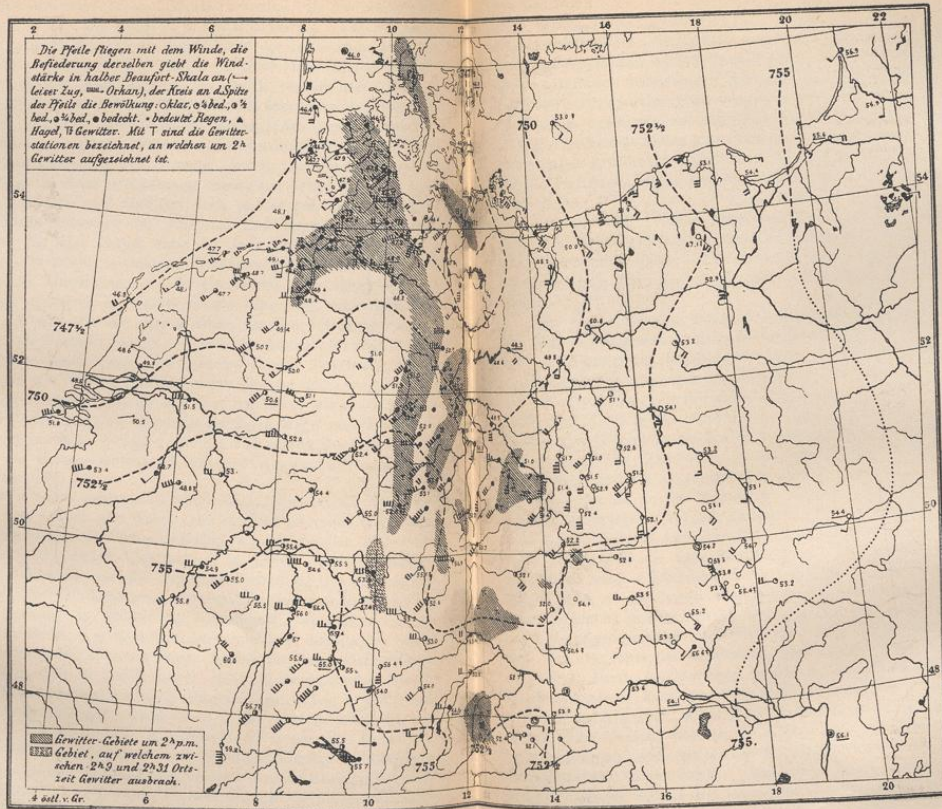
Die Pfeile fliegen mit dem Winde, die Befiederung derselben giebt die Windstärke in halber Beaufort-Skala an (⟶ leiser Zug, ⟶ Orkan), der Kreis an d. Spitze des Pfeils die Bewölkung: ○ klar, ◔ ¼ bed., ◑ ½ bed., ◕ ¾ bed., ● bedeckt. • bedeutet Regen, ▲ Hagel, T Gewitter. Mit T sind die Gewitterstationen bezeichnet, an welchen um $2^h$ Gewitter aufgezeichnet ist.

2
4
6
8
10
12
14
16
18
20
22

54
52
50
48

755
750
$752^{1/2}$
$747^{1/2}$
750
$752^{1/2}$
755
755
$752^{1/2}$
755

Gewitter-Gebiete um $2^h$ p.m.
Gebiet, auf welchem zwischen $2^h0$ und $2^h31$ Ortszeit Gewitter ausbrach.

4 östl. v. Gr.